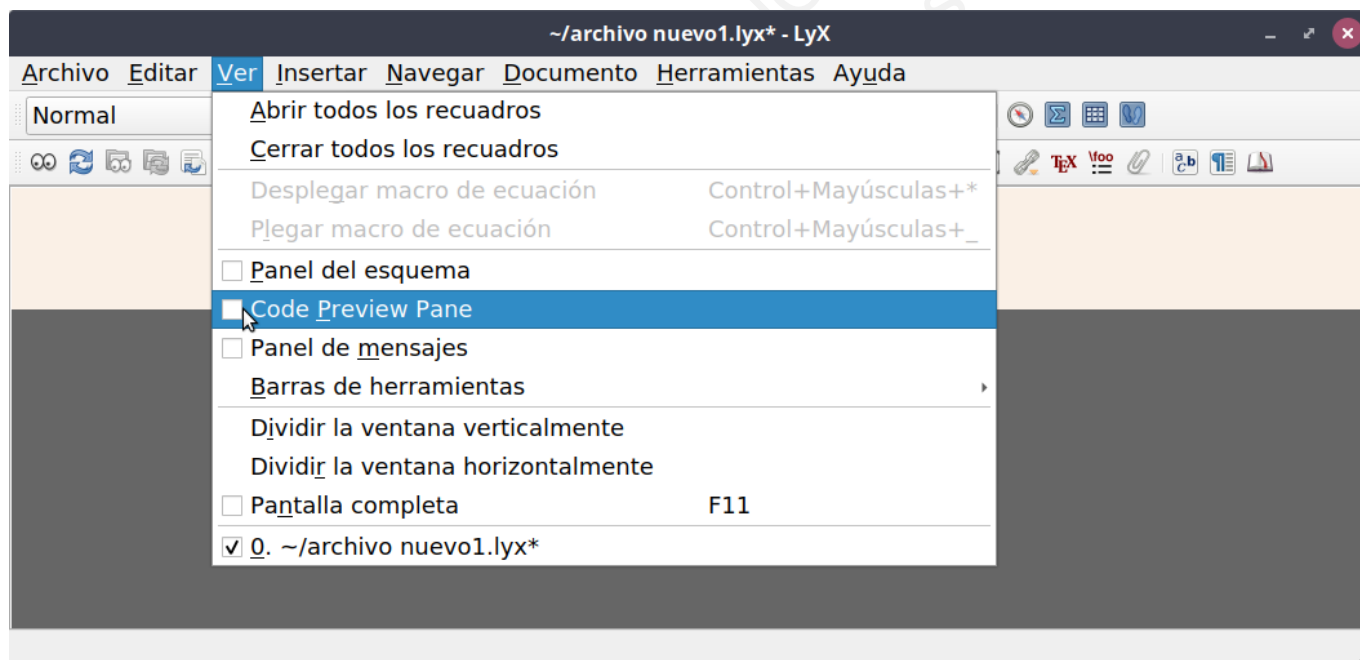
~/archivo nuevo1.lyx* - LyX

Archivo Editar Ver Insertar Navegar Documento Herramientas Ayuda

Normal

Abrir todos los recuadros
Cerrar todos los recuadros
Desplegar macro de ecuación Control+Mayúsculas+*
Plegar macro de ecuación Control+Mayúsculas+_
Panel del esquema
Code Preview Pane
Panel de mensajes
Barras de herramientas
Dividir la ventana verticalmente
Dividir la ventana horizontalmente
Pantalla completa F11
✓ 0. ~/archivo nuevo1.lyx*